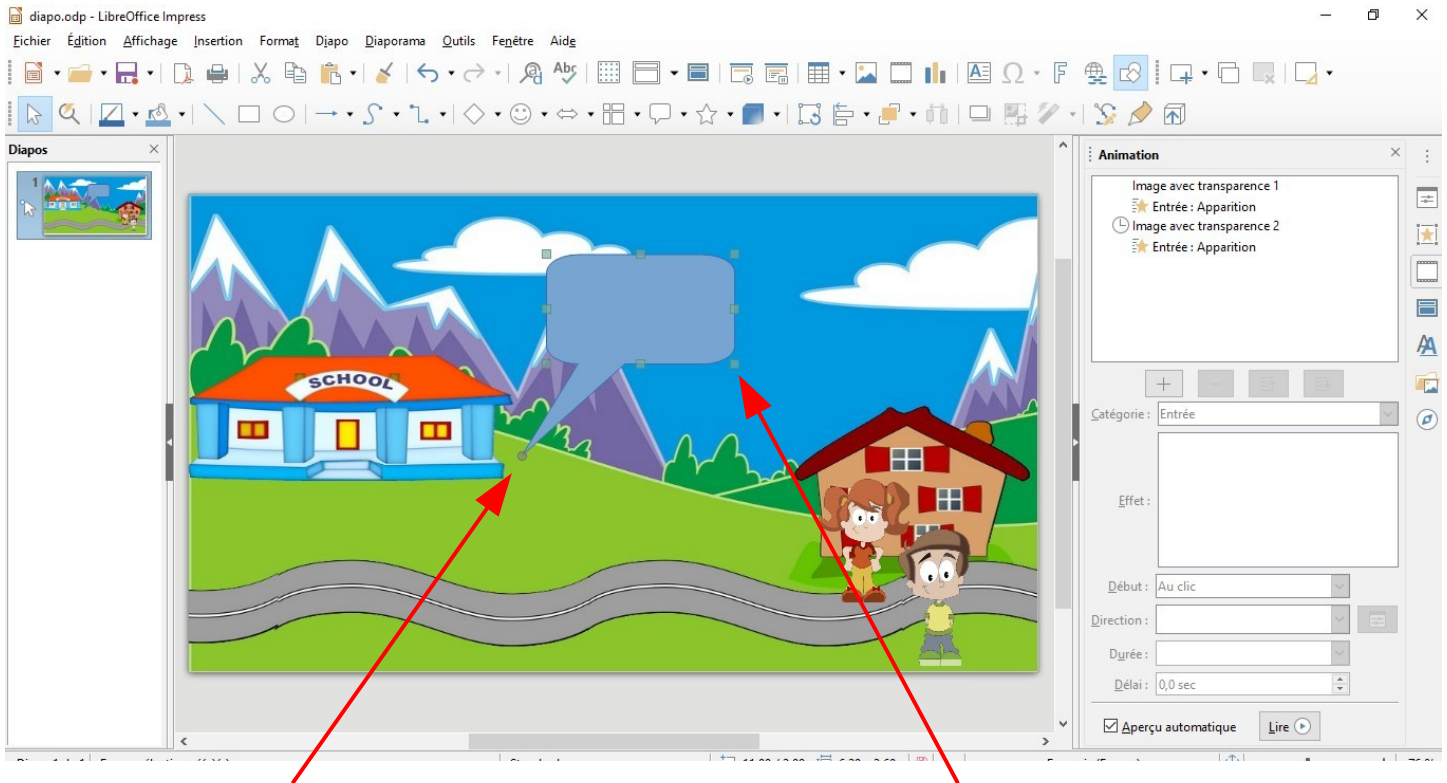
diapo.odp - LibreOffice Impress

Fichier Édition Affichage Insertion Format Diapo Diaporama Outils Fenêtre Aide

Diapos

1

SCHOOL

Animation

Image avec transparence 1
Entrée : Apparition
Image avec transparence 2
Entrée : Apparition

Catégorie : Entrée

Effet :

Début : Au clic

Direction :

Durée :

Délai : 0,0 sec

Aperçu automatique

Lire